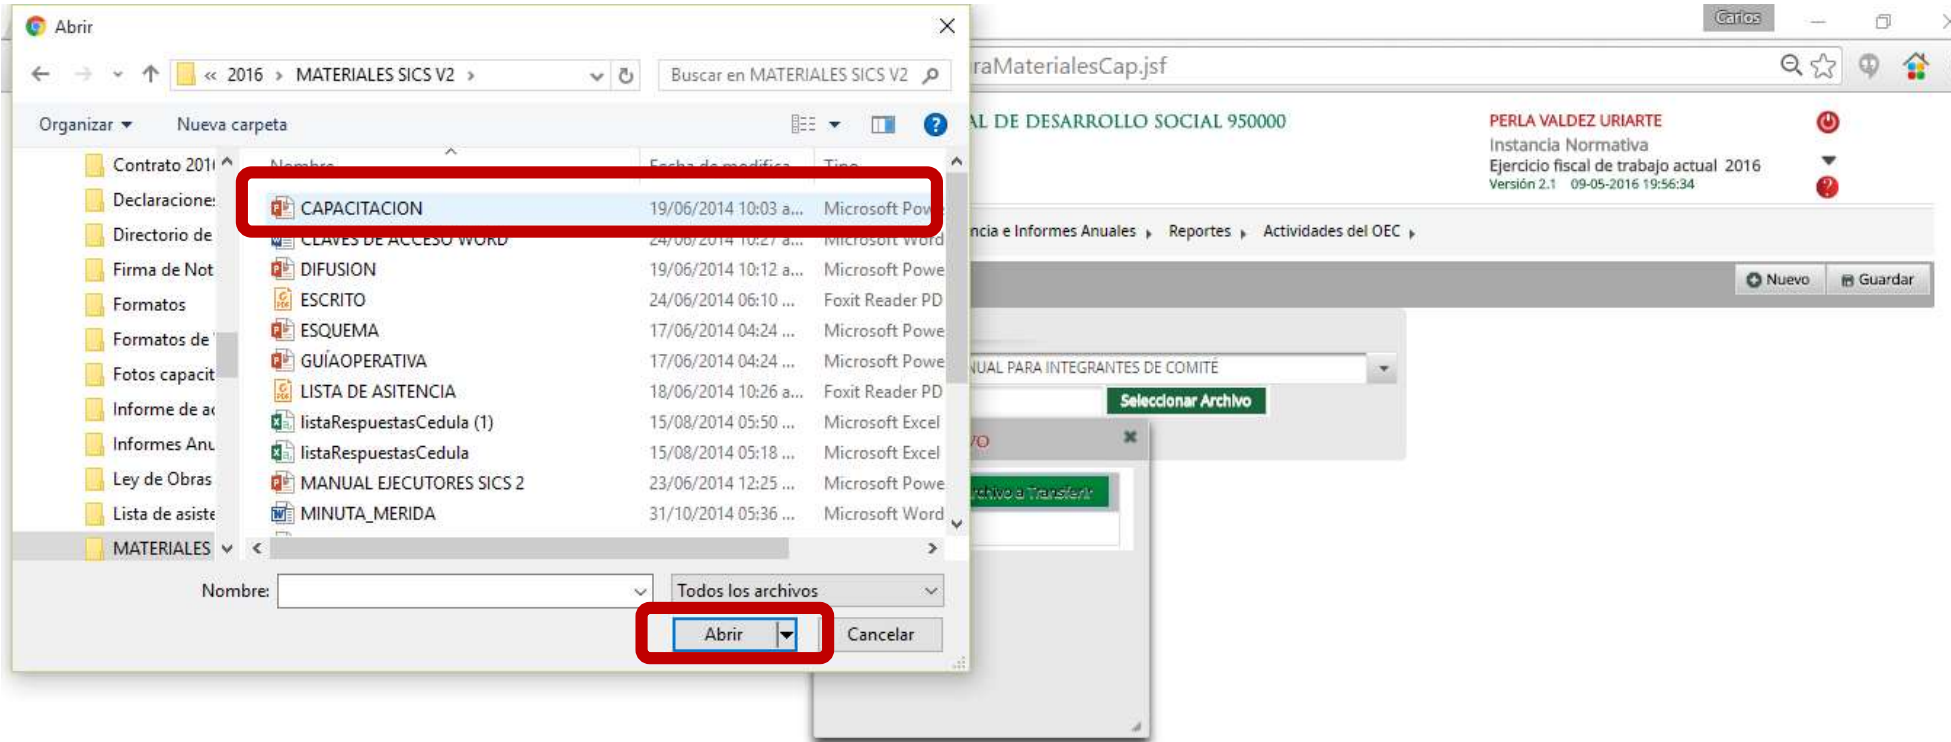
Abrir

« 2016 › MATERIALES SICS V2 ›

Buscar en MATERIALES SICS V2

Organizar ▾ Nueva carpeta

Contrato 201
Declaracione
Directorio de
Firma de Not
Formatos
Formatos de
Fotos capacit
Informe de a
Informes Anu
Ley de Obras
Lista de asiste
MATERIALES

| Nombre | Fecha de modifica | Tipo |
|---|---|---|
| CAPACITACION | 19/06/2014 10:03 a... | Microsoft Pow |
| CLAVES DE ACCESO WORD | 24/06/2014 10:27 a... | Microsoft Word |
| DIFUSION | 19/06/2014 10:12 a... | Microsoft Powe |
| ESCRITO | 24/06/2014 06:10 ... | Foxit Reader PD |
| ESQUEMA | 17/06/2014 04:24 ... | Microsoft Powe |
| GUÍAOPERATIVA | 17/06/2014 04:24 ... | Microsoft Powe |
| LISTA DE ASITENCIA | 18/06/2014 10:26 a... | Foxit Reader PD |
| listaRespuestasCedula (1) | 15/08/2014 05:50 ... | Microsoft Excel |
| listaRespuestasCedula | 15/08/2014 05:18 ... | Microsoft Excel |
| MANUAL EJECUTORES SICS 2 | 23/06/2014 12:25 ... | Microsoft Powe |
| MINUTA_MERIDA | 31/10/2014 05:36 ... | Microsoft Word |

Nombre: Todos los archivos

Abrir Cancelar

Carlos

raMaterialesCap.jsf

AL DE DESARROLLO SOCIAL 950000

PERLA VALDEZ URIARTE
Instancia Normativa
Ejercicio fiscal de trabajo actual 2016
Versión 2.1 09-05-2016 19:56:34

ncia e Informes Anuales ▸ Reportes ▸ Actividades del OEC ▸

Nuevo Guardar

UAL PARA INTEGRANTES DE COMITÉ

Seleccionar Archivo

VO

rchivo a Transferir